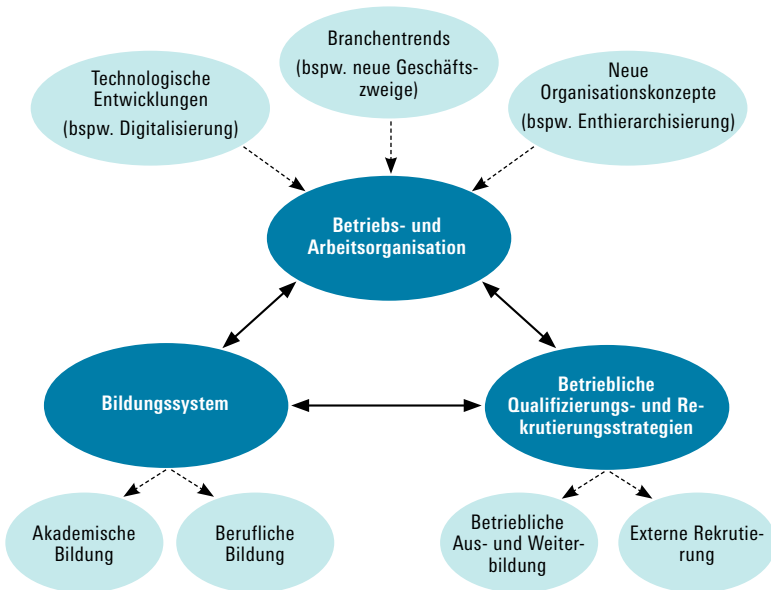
Technologische Entwicklungen (bspw. Digitalisierung)

Branchentrends (bspw. neue Geschäftszweige)

Neue Organisationskonzepte (bspw. Enthierarchisierung)

Betriebs- und Arbeitsorganisation

Bildungssystem

Betriebliche Qualifizierungs- und Rekrutierungsstrategien

Akademische Bildung

Berufliche Bildung

Betriebliche Aus- und Weiterbildung

Externe Rekrutierung